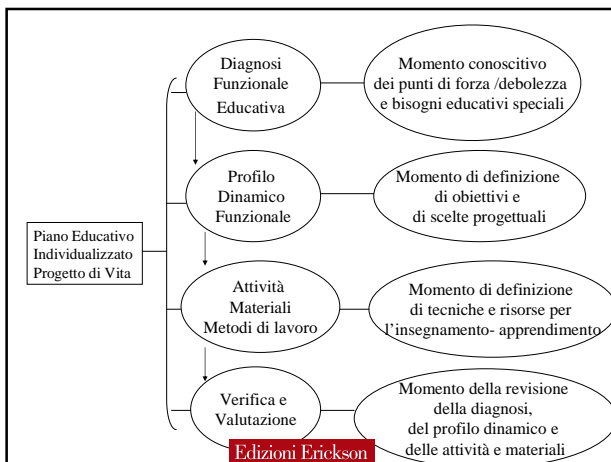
Piano Educativo Individualizzato Progetto di Vita

Diagnosi Funzionale Educativa

Momento conoscitivo dei punti di forza /debolezza e bisogni educativi speciali

Profilo Dinamico Funzionale

Momento di definizione di obiettivi e di scelte progettuali

Attività Materiali Metodi di lavoro

Momento di definizione di tecniche e risorse per l'insegnamento- apprendimento

Verifica e Valutazione

Momento della revisione della diagnosi, del profilo dinamico e delle attività e materiali

Edizioni Erickson